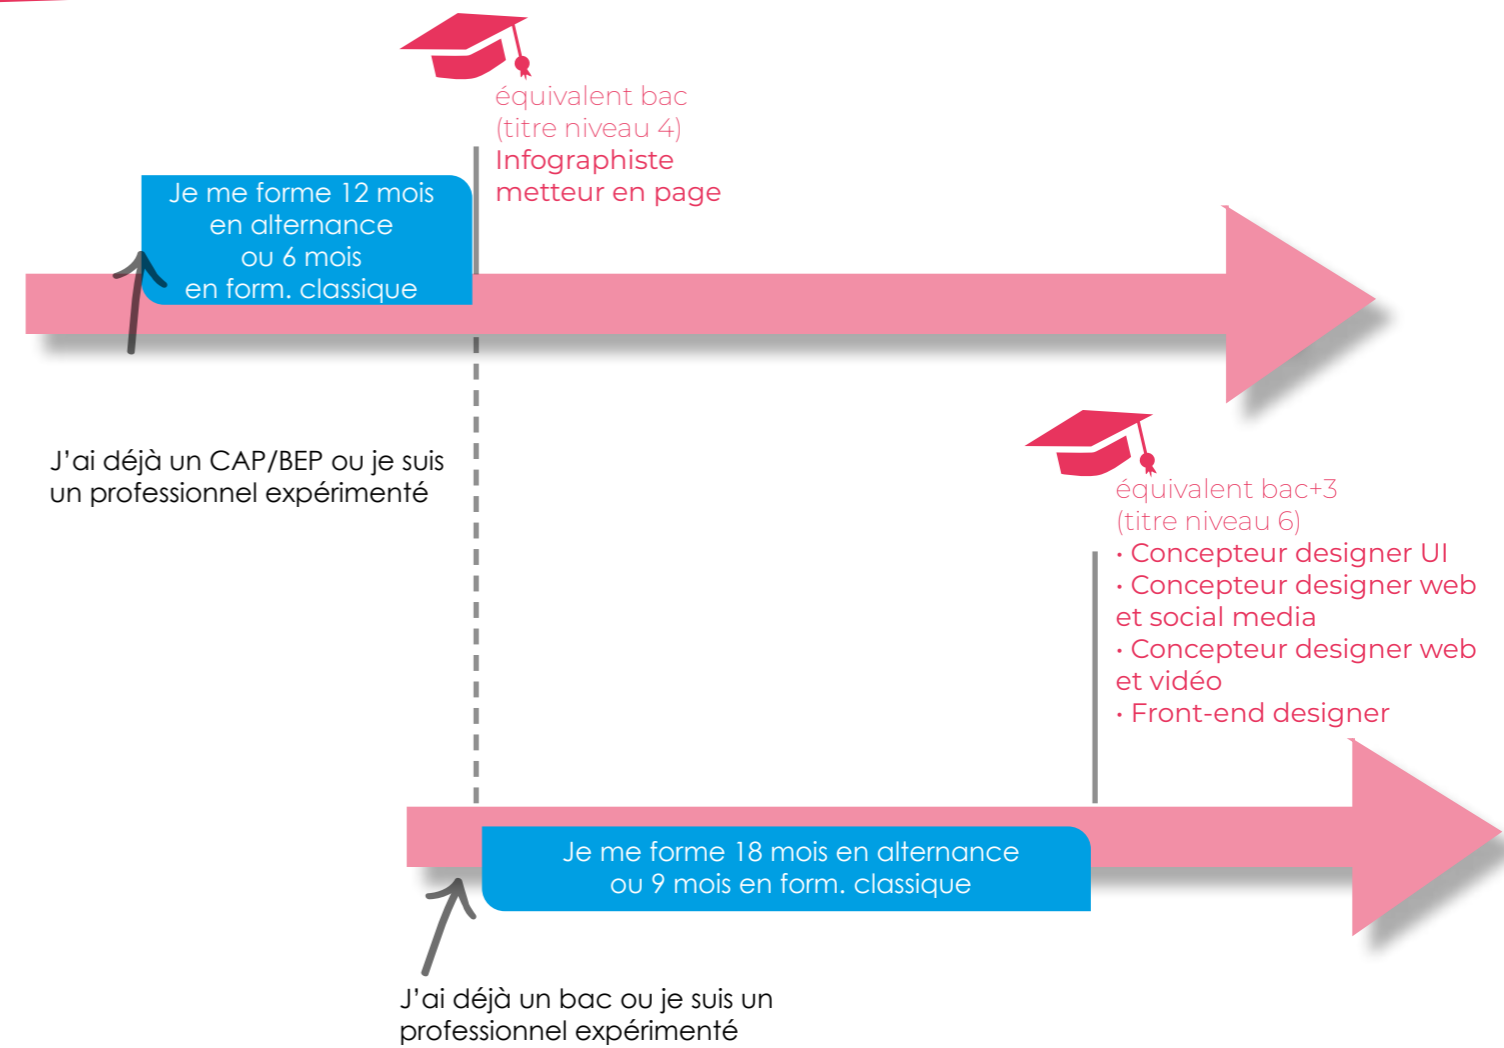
équivalent bac
(titre niveau 4)
Infographiste
metteur en page

Je me forme 12 mois
en alternance
ou 6 mois
en form. classique

J'ai déjà un CAP/BEP ou je suis un professionnel expérimenté

équivalent bac+3
(titre niveau 6)
• Concepteur designer UI
• Concepteur designer web et social media
• Concepteur designer web et vidéo
• Front-end designer

Je me forme 18 mois en alternance
ou 9 mois en form. classique

J'ai déjà un bac ou je suis un professionnel expérimenté